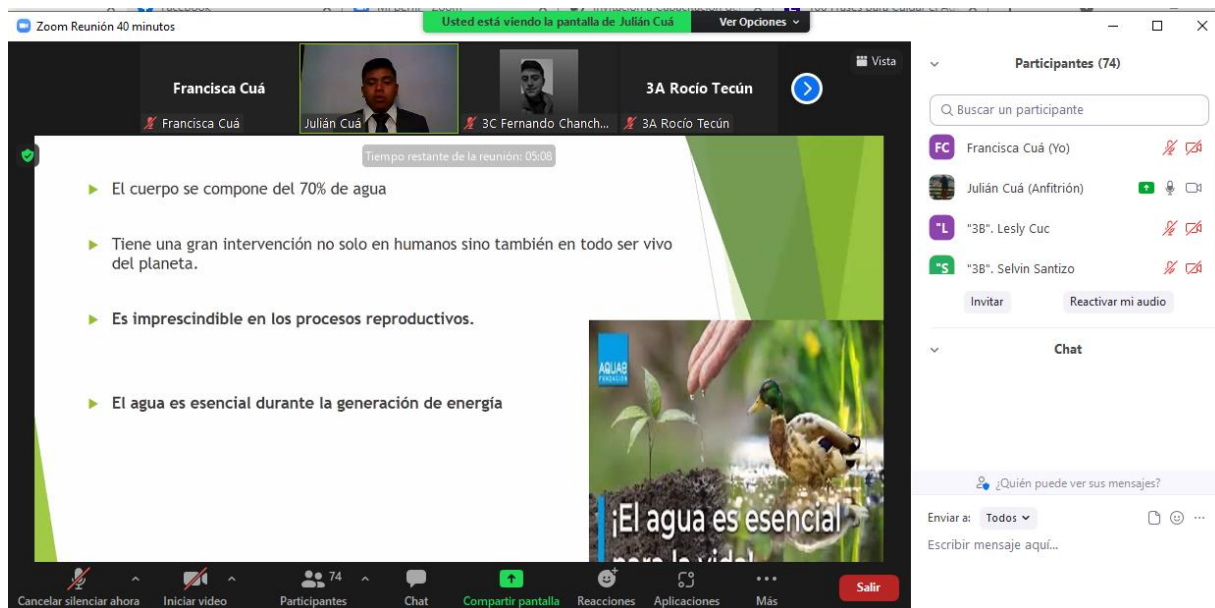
Zoom Reunión 40 minutos

Usted está viendo la pantalla de Julián Cuá

Ver Opciones

Vista

Francisca Cuá

3A Rocío Tecún

Francisca Cuá

Julián Cuá

3C Fernando Chanch...

3A Rocío Tecún

Tiempo restante de la reunión: 05:08

El cuerpo se compone del 70% de agua

Tiene una gran intervención no solo en humanos sino también en todo ser vivo del planeta.

Es imprescindible en los procesos reproductivos.

El agua es esencial durante la generación de energía

AQUAE FUNDACIÓN

¡El agua es esencial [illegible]

Participantes (74)

Buscar un participante

FC Francisca Cuá (Yo)

Julián Cuá (Anfitrión)

"L "3B". Lesly Cuc

"S "3B". Selvin Santizo

Invitar

Reactivar mi audio

Chat

¿Quién puede ver sus mensajes?

Enviar a: Todos

Escribir mensaje aquí...

Cancelar silenciar ahora

Iniciar video

74

Participantes

Chat

Compartir pantalla

Reacciones

Aplicaciones

Más

Salir